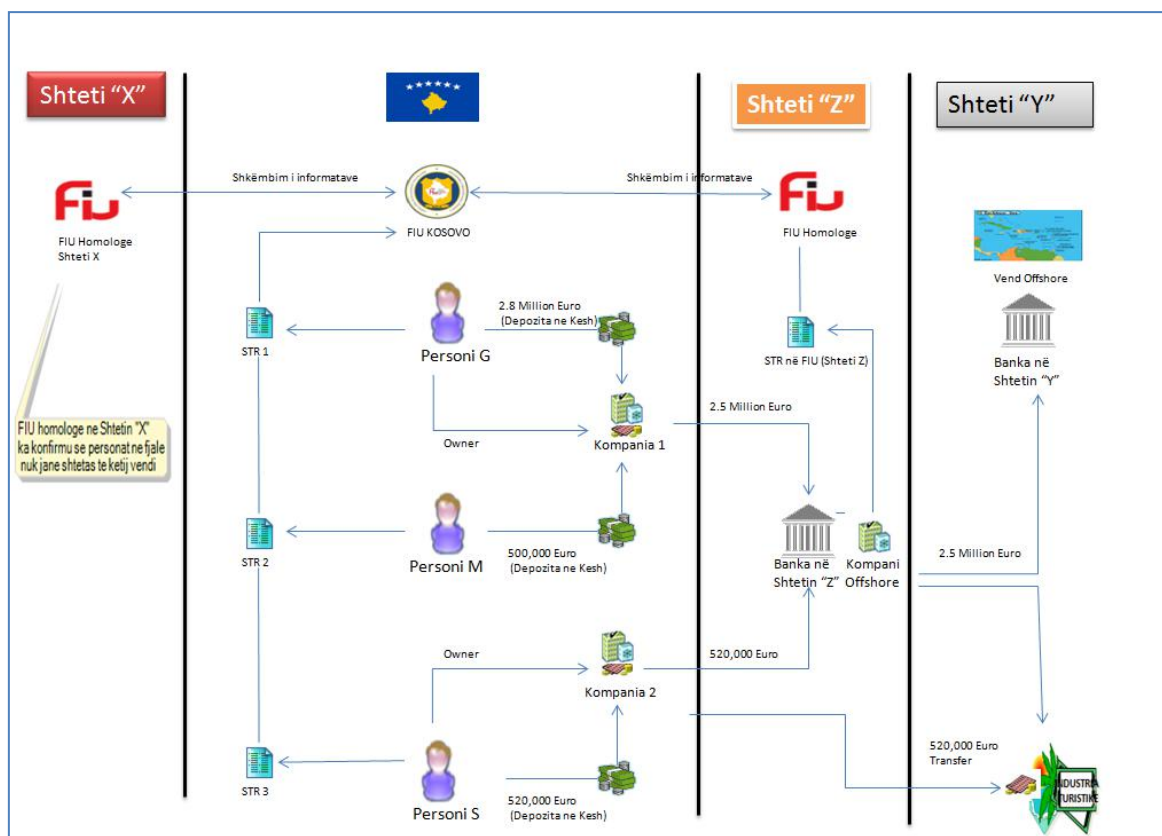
Shteti "X"

Shteti "Z"

Shteti "Y"

Shkëmbim i informatave

Shkëmbim i informatave

FIU

FIU Homologe Shteti X

FIU KOSOVO

FIU

FIU Homologe

Vend Offshore

FIU homologe ne Shtetin "X" ka konfirmu se personat ne fjale nuk jane shtetas te ketij vendi

STR 1

Personi G

2.8 Million Euro (Depozita ne Kesh)

STR në FIU (Shteti Z)

Banka në Shtetin "Y"

2.5 Million Euro

Owner

Kompania 1

STR 2

Personi M

500,000 Euro (Depozita ne Kesh)

Banka në Shtetin "Z"

Kompani Offshore

2.5 Million Euro

Owner

Kompania 2

520,000 Euro

STR 3

Personi S

520,000 Euro (Depozita ne Kesh)

520,000 Euro Transfer

INDUSTRIA TURISTIKE